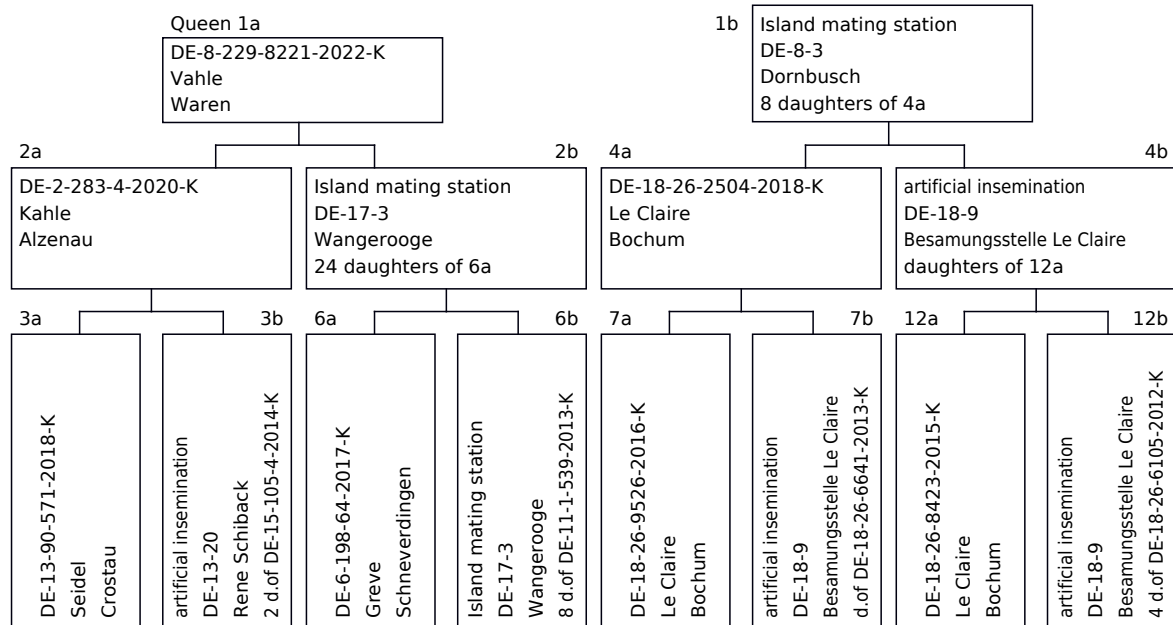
Queen 1a
DE-8-229-8221-2022-K
Vahle
Waren

1b
Island mating station
DE-8-3
Dornbusch
8 daughters of 4a

2a
DE-2-283-4-2020-K
Kahle
Alzenau

2b
Island mating station
DE-17-3
Wangerooge
24 daughters of 6a

4a
DE-18-26-2504-2018-K
Le Claire
Bochum

4b
artificial insemination
DE-18-9
Besamungsstelle Le Claire
daughters of 12a

3a
DE-13-90-571-2018-K
Seidel
Crostau

3b
artificial insemination
DE-13-20
Rene Schiback
2 d.of DE-15-105-4-2014-K

6a
DE-6-198-64-2017-K
Greve
Schneverdingen

6b
Island mating station
DE-17-3
Wangerooge
8 d.of DE-11-1-539-2013-K

7a
DE-18-26-9526-2016-K
Le Claire
Bochum

7b
artificial insemination
DE-18-9
Besamungsstelle Le Claire
d.of DE-18-26-6641-2013-K

12a
DE-18-26-8423-2015-K
Le Claire
Bochum

12b
artificial insemination
DE-18-9
Besamungsstelle Le Claire
4 d.of DE-18-26-6105-2012-K